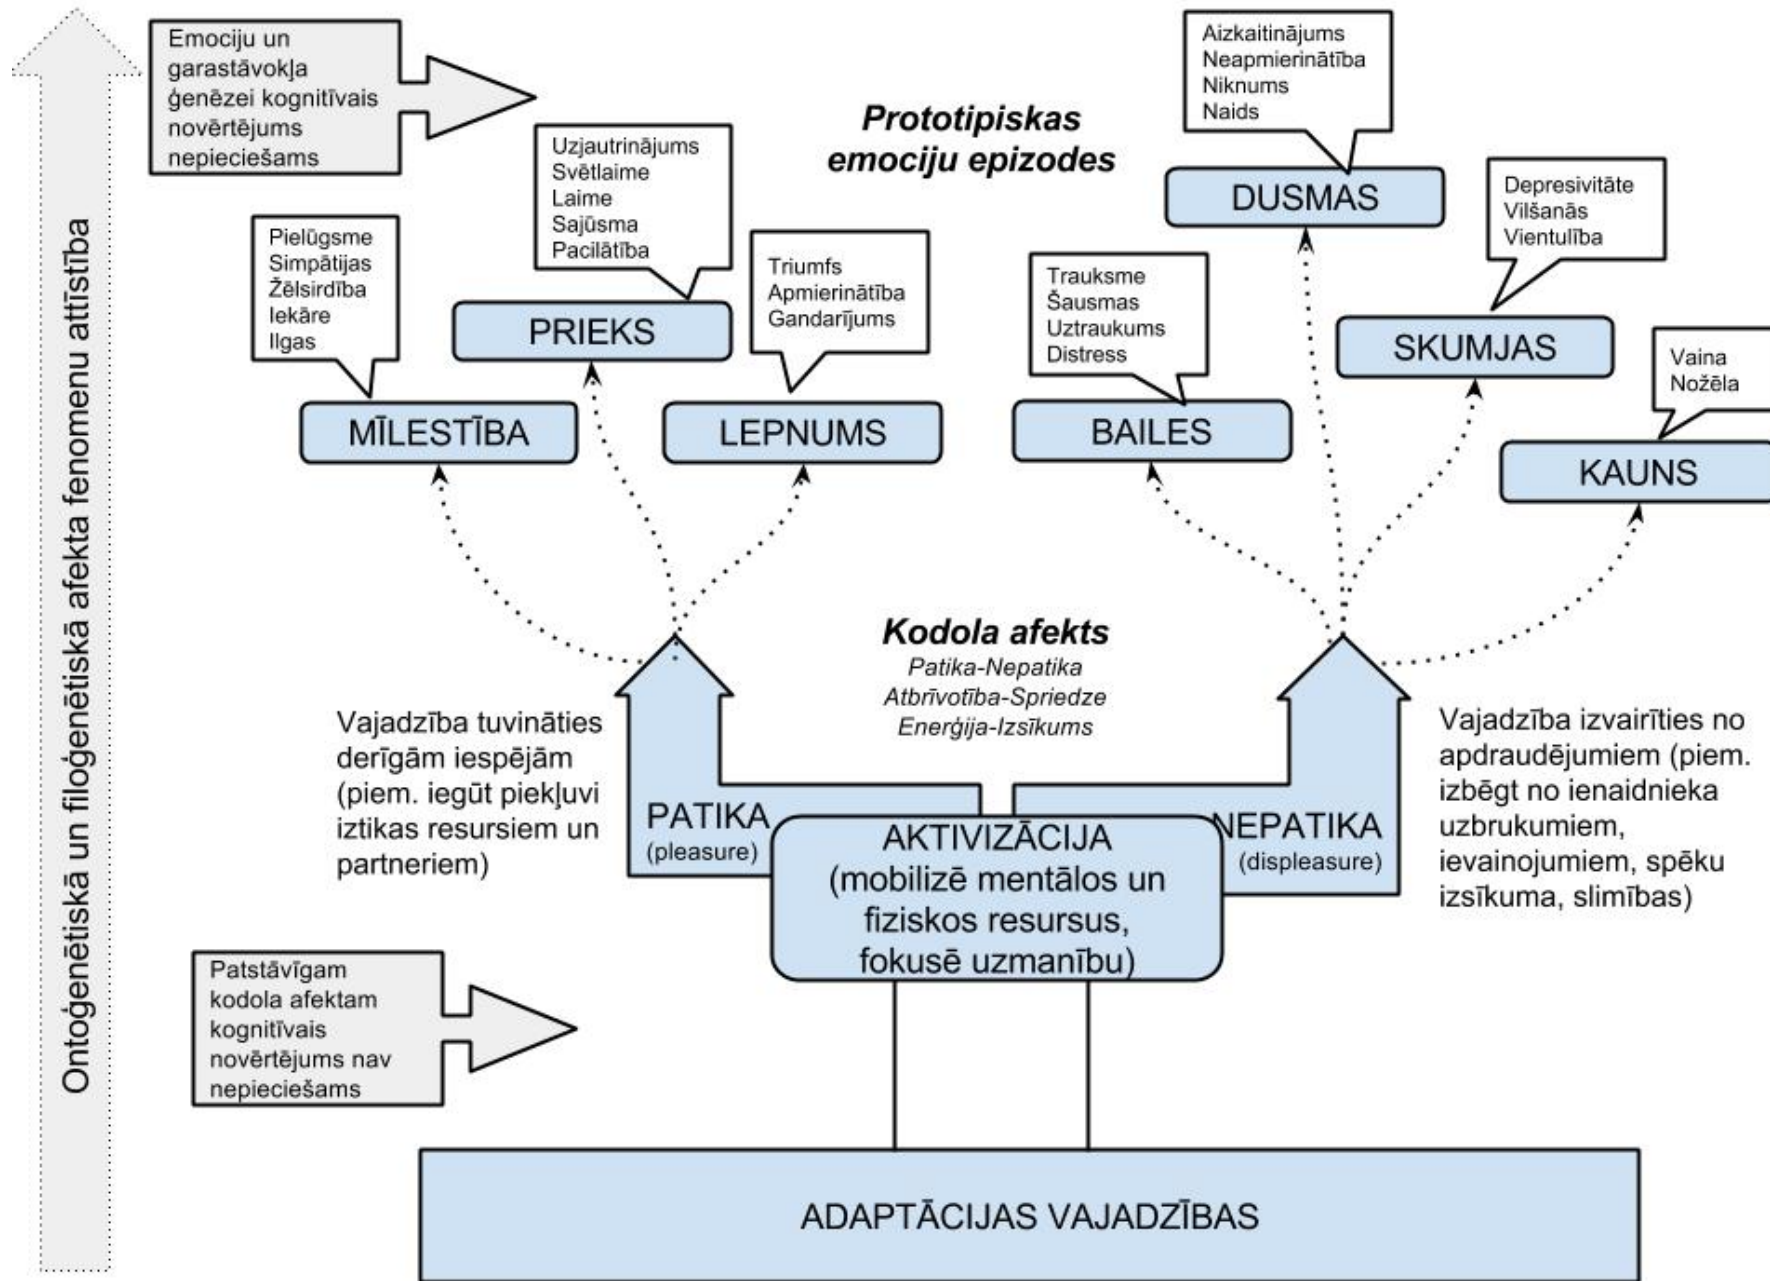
Ontoģenētiskā un filoģenētiskā afekta fenomenu attīstība

Emociju un garastāvokļa ģenēzei kognitīvais novērtējums nepieciešams

Prototipiskas emociju epizodes

Aizkaitinājums
Neapmierinātība
Niknums
Naids

DUSMAS

Uzjautrinājums
Svētlaime
Laime
Sajūsma
Pacilātība

PRIEKS

Pielūgsme
Simpātijas
Žēlsirdība
Iekāre
Ilgas

MĪLESTĪBA

Triumfs
Apmierinātība
Gandarījums

LEPNUMS

Trauksme
Šausmas
Uztraukums
Distress

BAILES

Depresivitāte
Vilšanās
Vientulība

SKUMJAS

Vaina
Nožēla

KAUNS

Kodola afekts
Patika-Nepatika
Atbrīvotība-Spriedze
Enerģija-Izsīkums

Vajadzība tuvināties derīgām iespējām (piem. iegūt piekļuvi iztikas resursiem un partneriem)

PATIKA
(pleasure)

AKTIVIZĀCIJA
(mobilizē mentālos un fiziskos resursus, fokusē uzmanību)

NEPATIKA
(displeasure)

Vajadzība izvairīties no apdraudējumiem (piem. izbēgt no ienaidnieka uzbrukumiem, ievainojumiem, spēku izsīkuma, slimības)

Patstāvīgam kodola afektam kognitīvais novērtējums nav nepieciešams

ADAPTĀCIJAS VAJADZĪBAS